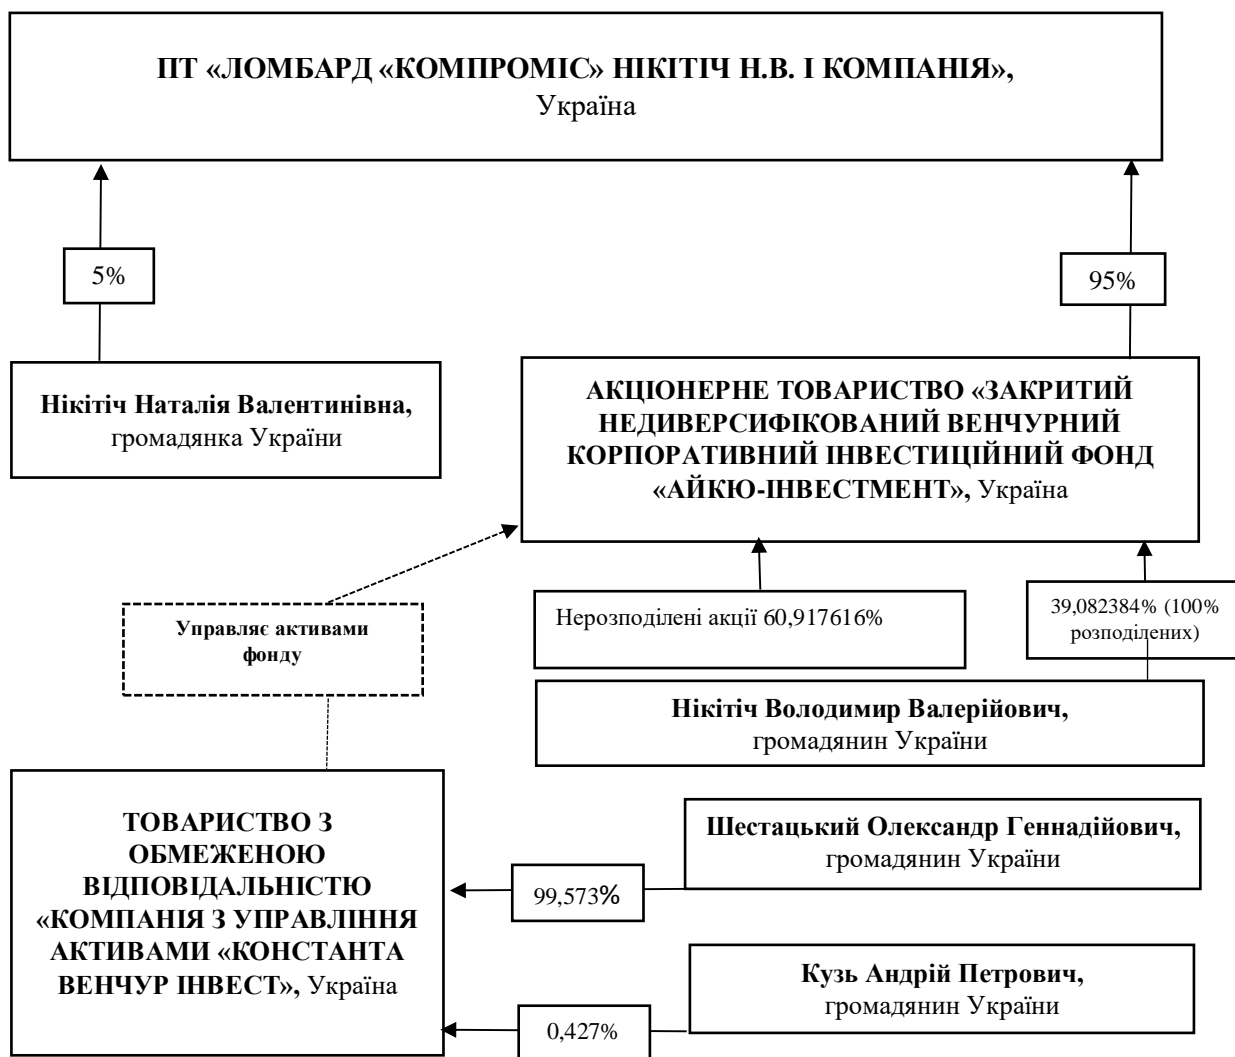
ПТ «ЛОМБАРД «КОМПРОМІС» НІКІТІЧ Н.В. І КОМПАНІЯ», Україна

5%

95%

Нікітіч Наталія Валентинівна, громадянка України

АКЦІОНЕРНЕ ТОВАРИСТВО «ЗАКРИТИЙ НЕДИВЕРСИФІКОВАНИЙ ВЕНЧУРНИЙ КОРПОРАТИВНИЙ ІНВЕСТИЦІЙНИЙ ФОНД «АЙКЮ-ІНВЕСТМЕНТ», Україна

Управляє активами фонду

Нерозподілені акції 60,917616%

39,082384% (100% розподілених)

Нікітіч Володимир Валерійович, громадянин України

ТОВАРИСТВО З ОБМЕЖЕНОЮ ВІДПОВІДАЛЬНІСТЮ «КОМПАНІЯ З УПРАВЛІННЯ АКТИВАМИ «КОНСТАНТА ВЕНЧУР ІНВЕСТ», Україна

Шестацький Олександр Геннадійович, громадянин України

99,573%

Кузь Андрій Петрович, громадянин України

0,427%